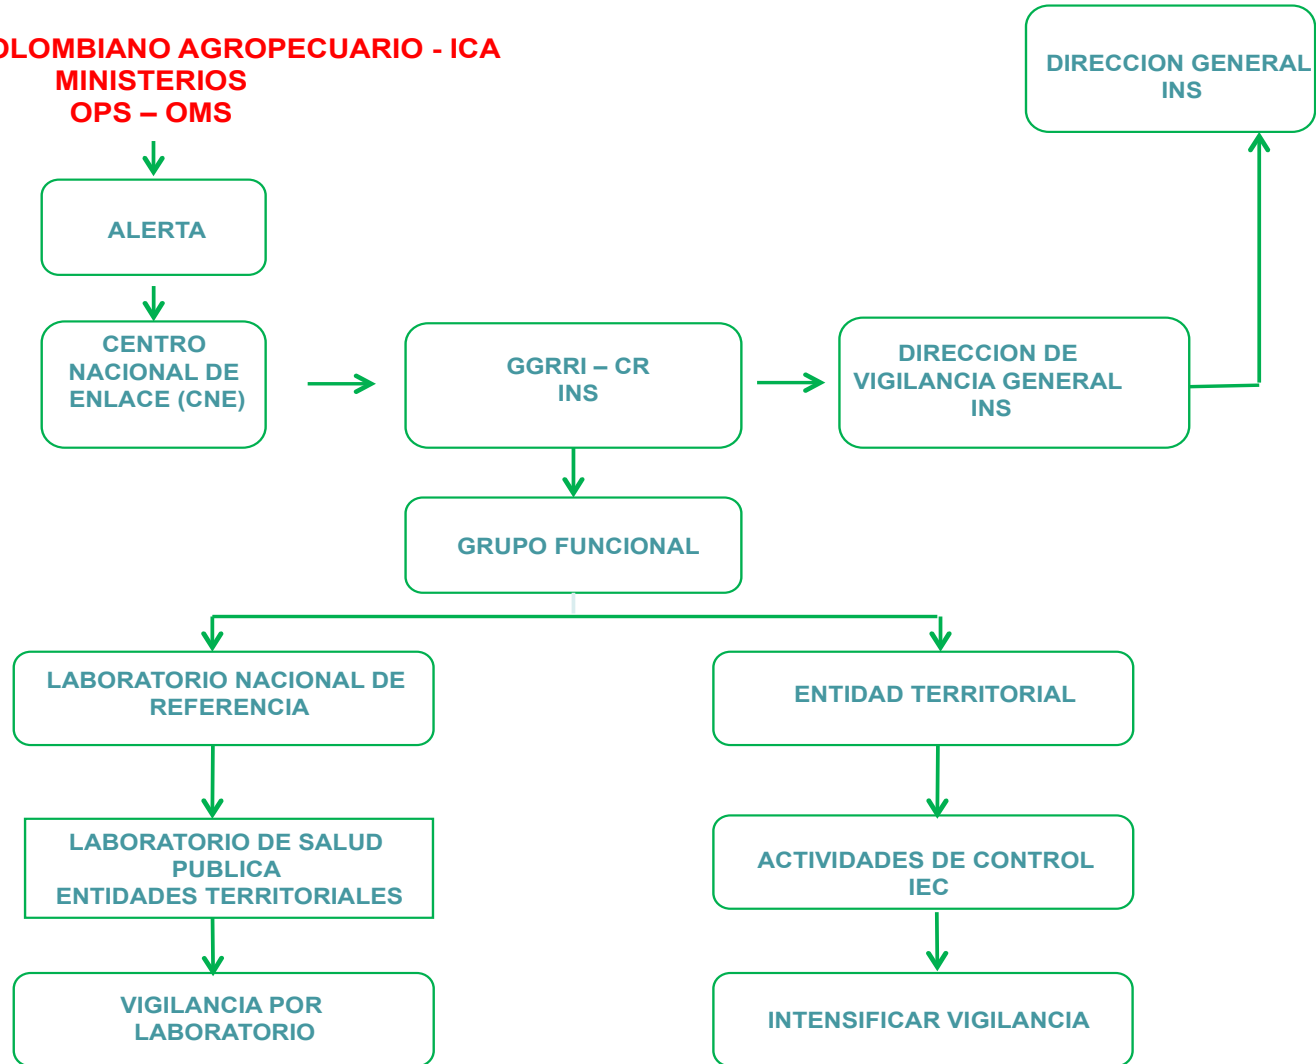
OLOMBIANO AGROPECUARIO - ICA
MINISTERIOS
OPS – OMS

DIRECCION GENERAL
INS

ALERTA

CENTRO NACIONAL DE ENLACE (CNE)

GGRRI – CR
INS

DIRECCION DE VIGILANCIA GENERAL
INS

GRUPO FUNCIONAL

LABORATORIO NACIONAL DE REFERENCIA

ENTIDAD TERRITORIAL

LABORATORIO DE SALUD PUBLICA
ENTIDADES TERRITORIALES

ACTIVIDADES DE CONTROL
IEC

VIGILANCIA POR LABORATORIO

INTENSIFICAR VIGILANCIA